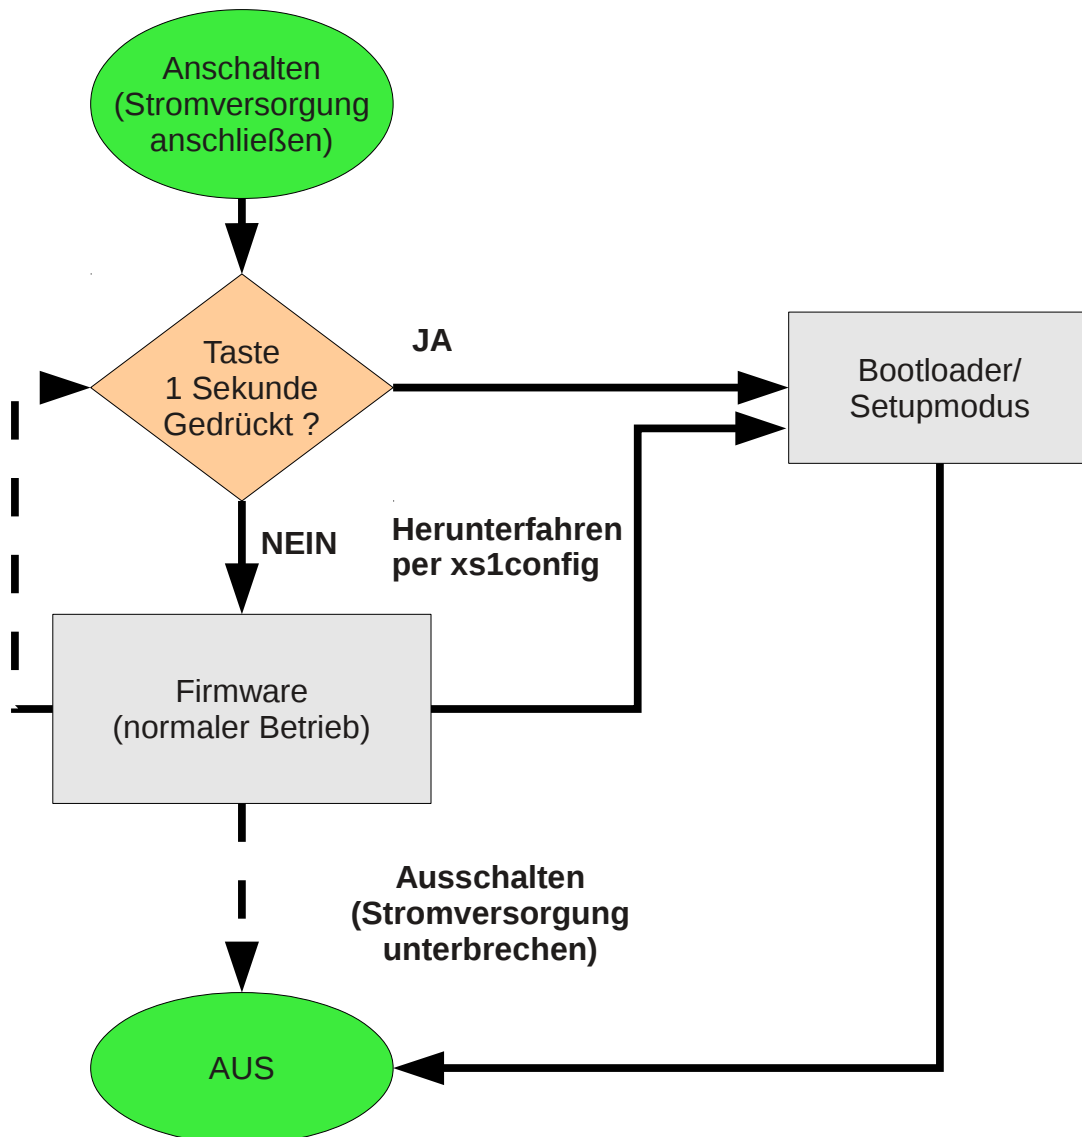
Anschalten
(Stromversorgung
anschließen)

Taste
1 Sekunde
Gedrückt ?

JA

Bootloader/
Setupmodus

NEIN

Herunterfahren
per xs1config

Firmware
(normaler Betrieb)

Ausschalten
(Stromversorgung
unterbrechen)

AUS